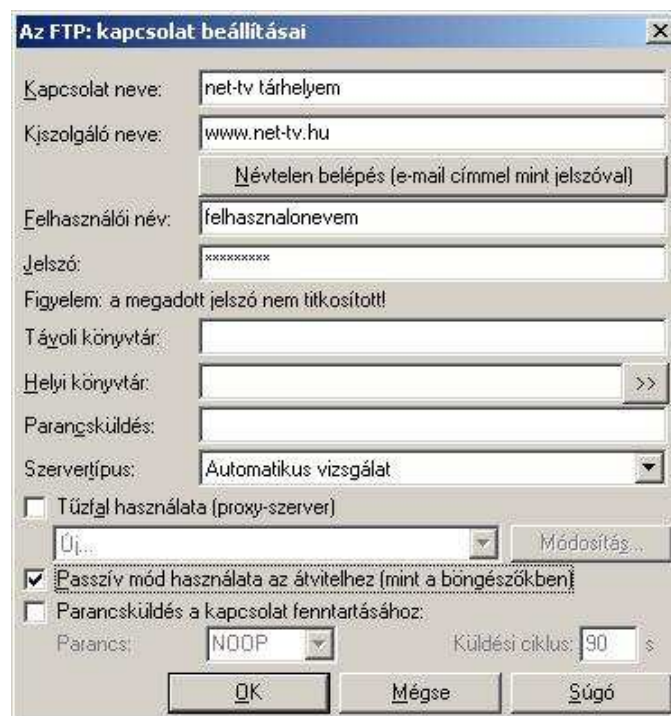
Az FTP: kapcsolat beállításai

Kapcsolat neve: net-tv tárhelyem

Kiszolgáló neve: www.net-tv.hu

Névtelen belépés (e-mail címmel mint jelszóval)

Felhasználói név: felhasznalonevem

Jelszó: *********

Figyelem: a megadott jelszó nem titkosított!

Távoli könyvtár:

Helyi könyvtár: >>

Parancsküldés:

Szervertípus: Automatikus vizsgálat

Tűzfal használata (proxy-szerver)

Új... Módosítás...

Passzív mód használata az átvitelhez (mint a böngészőkben)

Parancsküldés a kapcsolat fenntartásához:

Parancs: NOOP Küldési ciklus: 90 s

OK Mégse Súgó